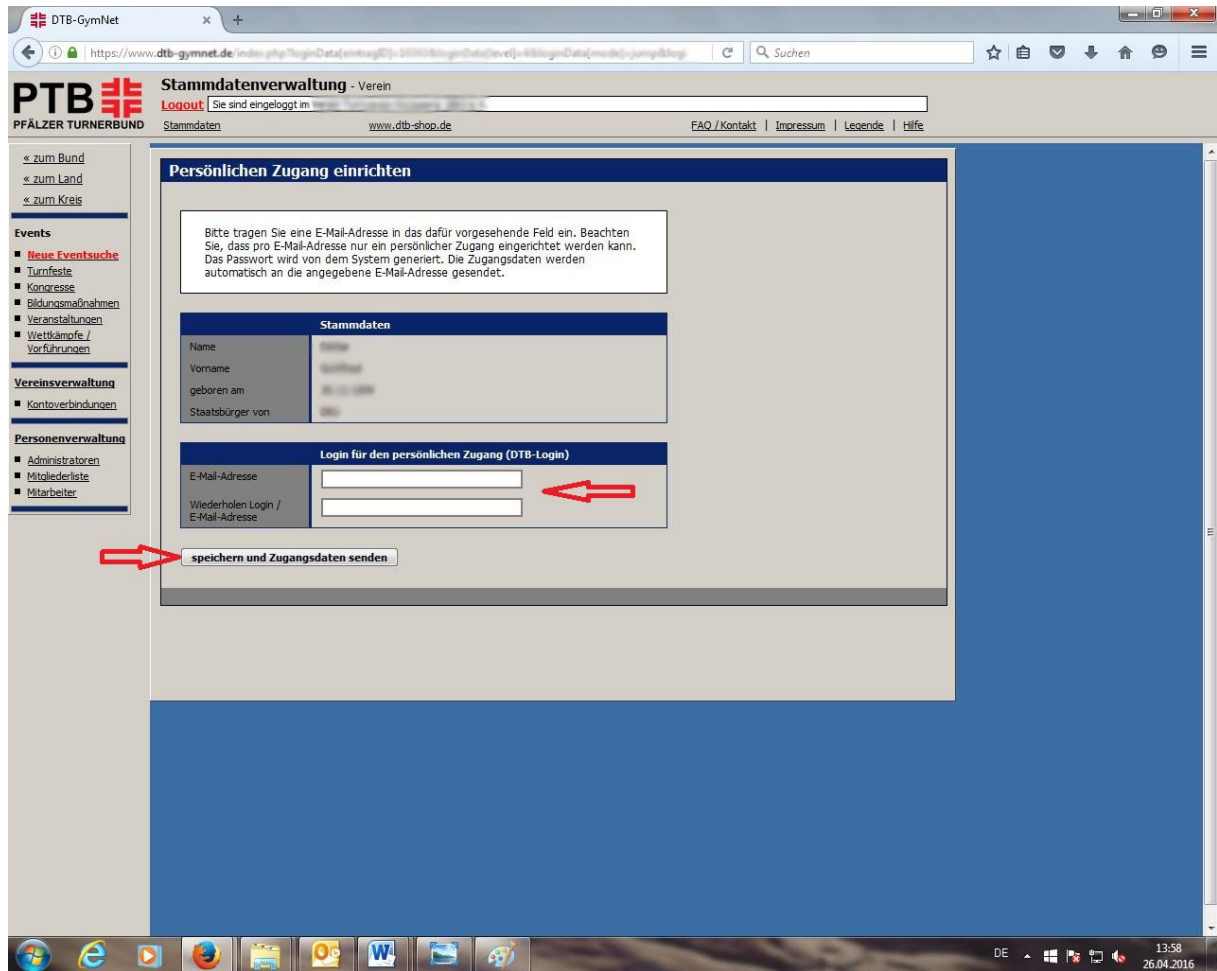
DTB-GymNet

https://www.dtb-gymnet.de/index.php?loginData[eintragID]=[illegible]

Suchen

PTB
PFÄLZER TURNERBUND

Stammdatenverwaltung - Verein
Logout Sie sind eingeloggt im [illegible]
Stammdaten www.dtb-shop.de FAQ / Kontakt | Impressum | Legende | Hilfe

« zum Bund
« zum Land
« zum Kreis

Events
Neue Eventsuche
Turnfeste
Kongresse
Bildungsmaßnahmen
Veranstaltungen
Wettkämpfe / Vorführungen

Vereinsverwaltung
Kontoverbindungen

Personenverwaltung
Administratoren
Mitgliederliste
Mitarbeiter

Persönlichen Zugang einrichten

Bitte tragen Sie eine E-Mail-Adresse in das dafür vorgesehende Feld ein. Beachten Sie, dass pro E-Mail-Adresse nur ein persönlicher Zugang eingerichtet werden kann. Das Passwort wird von dem System generiert. Die Zugangsdaten werden automatisch an die angegebene E-Mail-Adresse gesendet.

| Stammdaten | |
|---|---|
| Name | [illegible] |
| Vorname | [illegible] |
| geboren am | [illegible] |
| Staatsbürger von | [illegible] |

| Login für den persönlichen Zugang (DTB-Login) | |
|---|---|
| E-Mail-Adresse | |
| Wiederholen Login / E-Mail-Adresse | |

speichern und Zugangsdaten senden

DE 13:58 26.04.2016